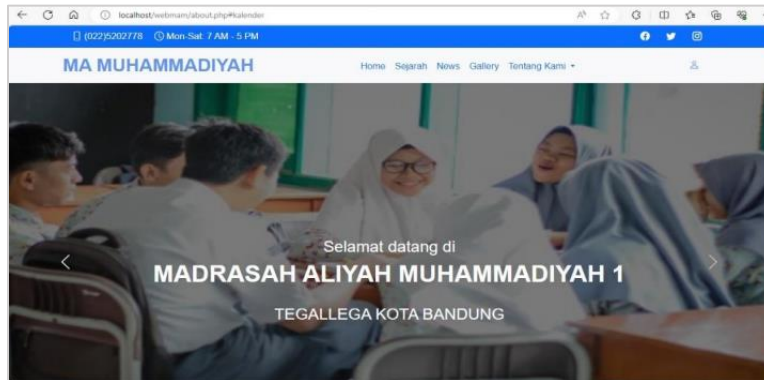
localhost/webmam/about.php#kalender

(022)5202778 Mon-Sat: 7 AM - 5 PM

MA MUHAMMADIYAH

Home Sejarah News Gallery Tentang Kami

Selamat datang di

MADRASAH ALIYAH MUHAMMADIYAH 1

TEGALLEGA KOTA BANDUNG